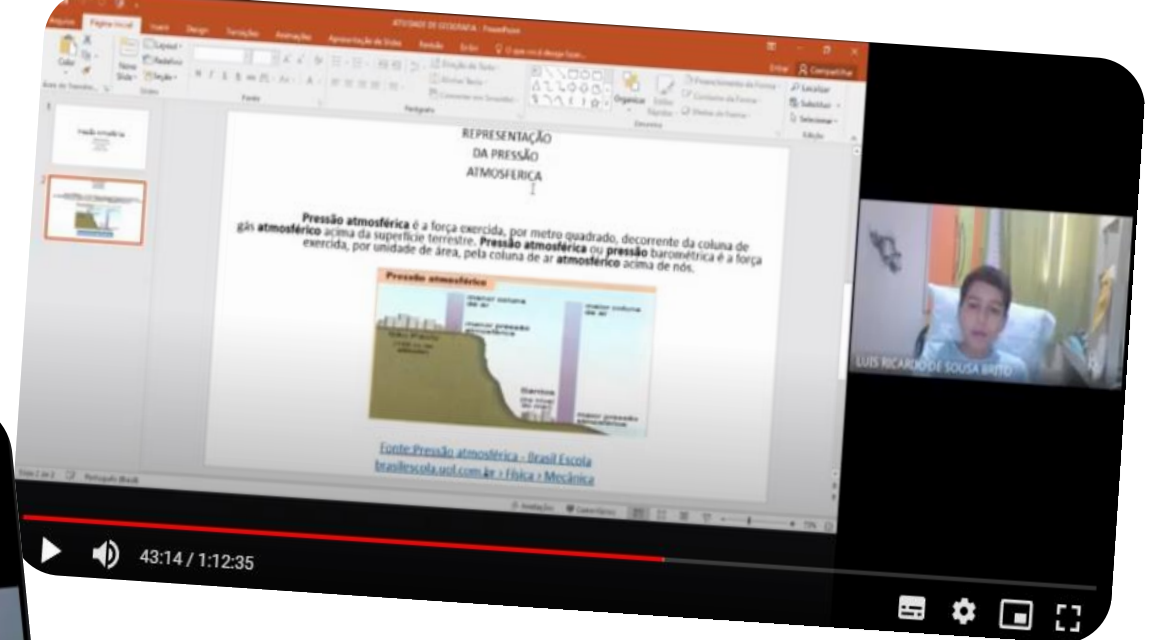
Arquivo Página Inicial Inserir Design Transições Animações Apresentação de Slides Revisão Exibir O que você deseja fazer...

ATIVIDADE DE GEOGRAFIA - PowerPoint

Entrar Compartilhar

Colar Layout Redefinir Novo Slide Seção Fonte Parágrafo Desenho Organizar Localizar Substituir Selecionar Edição

REPRESENTAÇÃO DA PRESSÃO ATMOSFERICA

**Pressão atmosférica** é a força exercida, por metro quadrado, decorrente da coluna de gás **atmosférico** acima da superfície terrestre. **Pressão atmosférica** ou **pressão** barométrica é a força exercida, por unidade de área, pela coluna de ar **atmosférico** acima de nós.

Pressão atmosférica

maior coluna de ar

menor pressão atmosférica

maior pressão atmosférica

Fonte:Pressão atmosférica - Brasil Escola

brasilescola.uol.com.br › Fisica › Mecanica

Slide 2 de 2 Português (Brasil) Anotações Comentários

LUIS RICARDO DE SOUSA BRITO

43:14 / 1:12:35